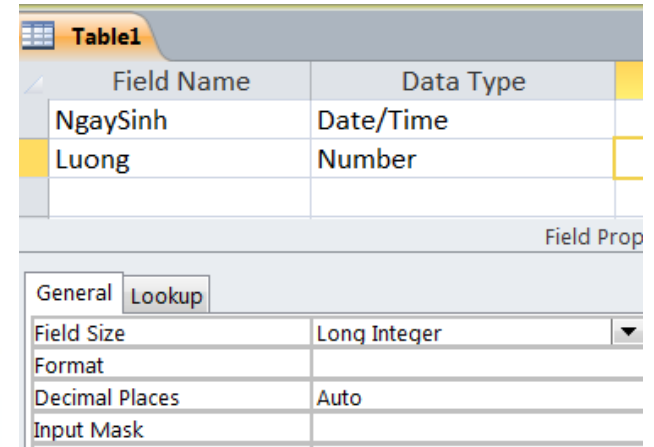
Table1

| Field Name | Data Type |
|---|---|
| NgaySinh | Date/Time |
| Luong | Number |
| | |

Field Prop

General Lookup

| | |
|---|---|
| Field Size | Long Integer |
| Format | |
| Decimal Places | Auto |
| Input Mask | |